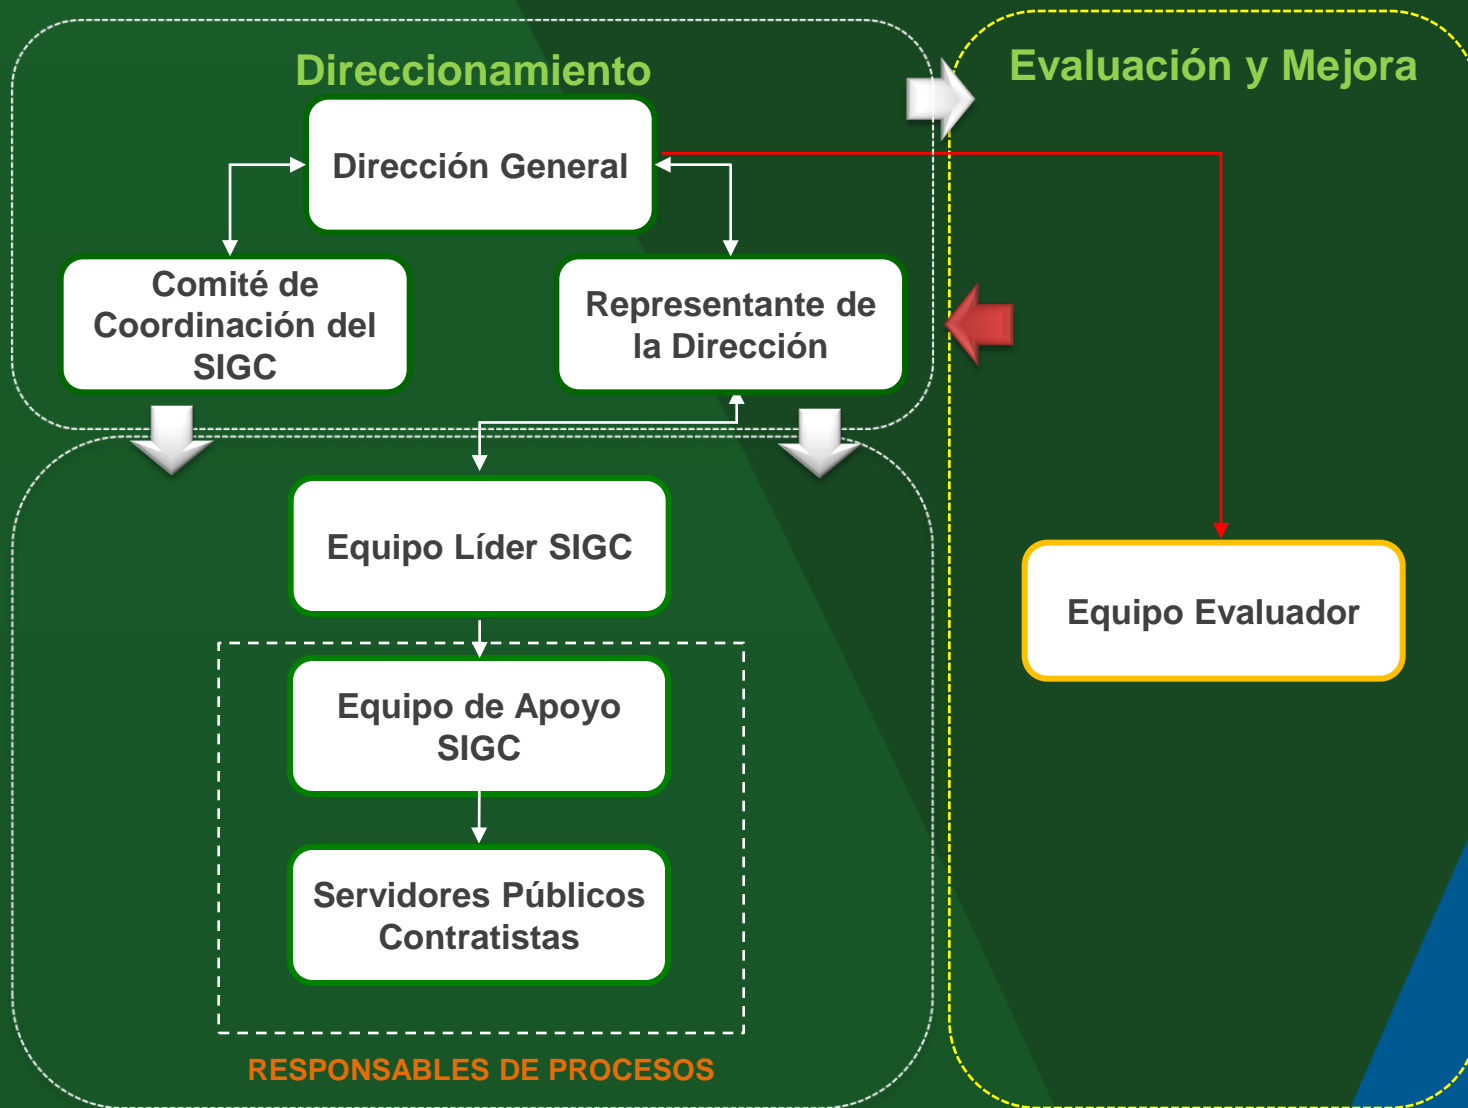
Direccionamiento

Evaluación y Mejora

Dirección General

Comité de Coordinación del SIGC

Representante de la Dirección

Equipo Líder SIGC

Equipo de Apoyo SIGC

Servidores Públicos Contratistas

RESPONSABLES DE PROCESOS

Equipo Evaluador